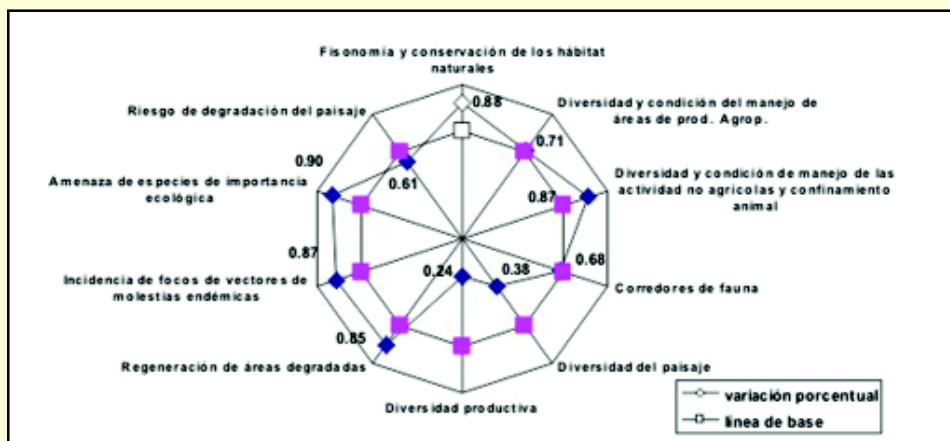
Fisonomía y conservación de los hábitat naturales

0.88

Diversidad y condición del manejo de áreas de prod. Agrop.

0.71

Diversidad y condición de manejo de las actividad no agrícolas y confinamiento animal

0.87

0.68

Corredores de fauna

0.38

Diversidad del paisaje

Diversidad productiva

0.24

Regeneración de áreas degradadas

0.85

Incidencia de focos de vectores de molestias endémicas

0.87

Amenaza de especies de importancia ecológica

0.90

Riesgo de degradación del paisaje

0.61

variación porcentual

línea de base